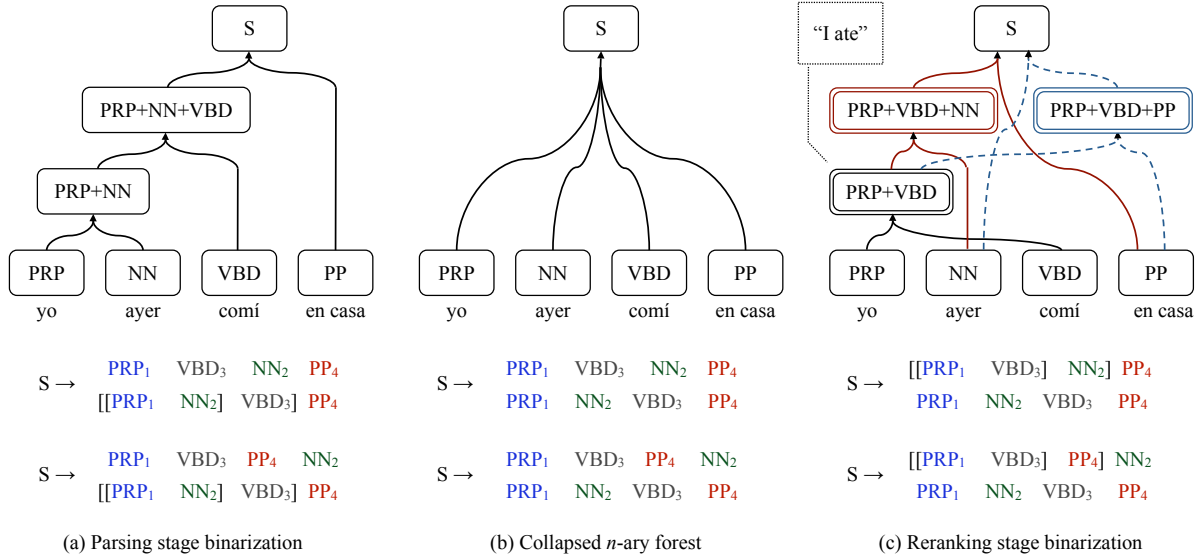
S
PRP+NN+VBD
PRP+NN
PRP NN VBD PP
yo ayer comí en casa

$S \rightarrow$ PRP$_1$ VBD$_3$ NN$_2$ PP$_4$
[[PRP$_1$ NN$_2$] VBD$_3$] PP$_4$

$S \rightarrow$ PRP$_1$ VBD$_3$ PP$_4$ NN$_2$
[[PRP$_1$ NN$_2$] VBD$_3$] PP$_4$

(a) Parsing stage binarization

S
PRP NN VBD PP
yo ayer comí en casa

$S \rightarrow$ PRP$_1$ VBD$_3$ NN$_2$ PP$_4$
PRP$_1$ NN$_2$ VBD$_3$ PP$_4$

$S \rightarrow$ PRP$_1$ VBD$_3$ PP$_4$ NN$_2$
PRP$_1$ NN$_2$ VBD$_3$ PP$_4$

(b) Collapsed $n$-ary forest

“I ate”
S
PRP+VBD+NN
PRP+VBD+PP
PRP+VBD
PRP NN VBD PP
yo ayer comí en casa

$S \rightarrow$ [[PRP$_1$ VBD$_3$] NN$_2$] PP$_4$
PRP$_1$ NN$_2$ VBD$_3$ PP$_4$

$S \rightarrow$ [[PRP$_1$ VBD$_3$] PP$_4$] NN$_2$
PRP$_1$ NN$_2$ VBD$_3$ PP$_4$

(c) Reranking stage binarization